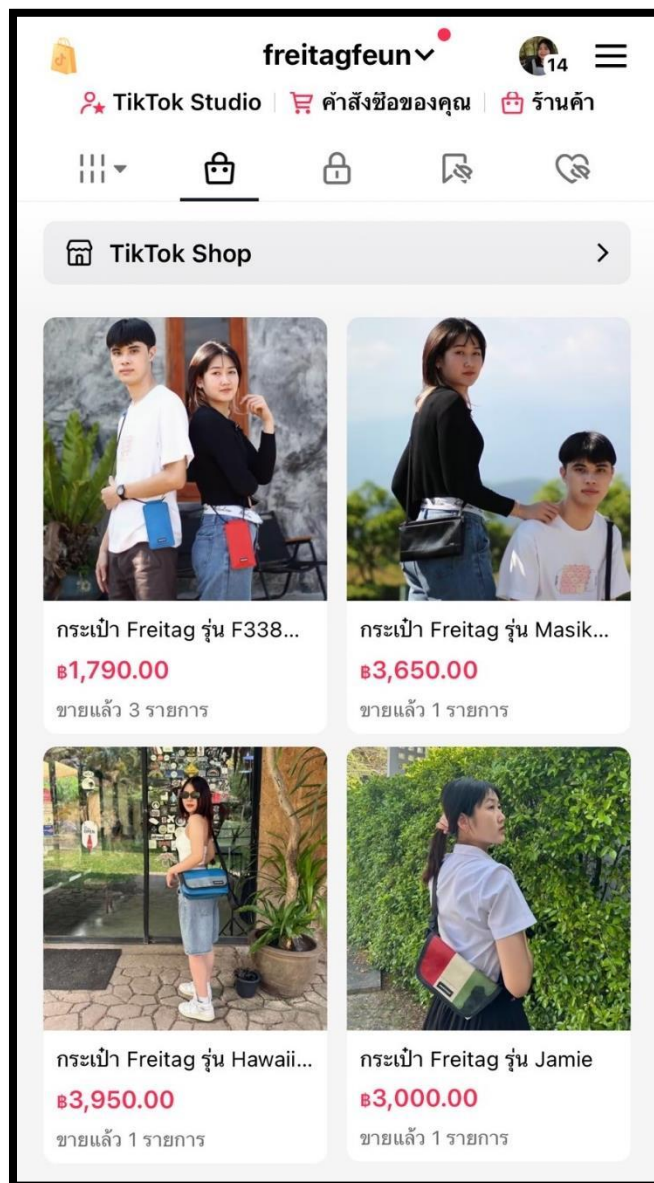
freitagfeun

14

TikTok Studio | คำสั่งซื้อของคุณ | ร้านค้า

TikTok Shop

กระเป๋า Freitag รุ่น F338...
฿1,790.00
ขายแล้ว 3 รายการ

กระเป๋า Freitag รุ่น Masik...
฿3,650.00
ขายแล้ว 1 รายการ

กระเป๋า Freitag รุ่น Hawaii...
฿3,950.00
ขายแล้ว 1 รายการ

กระเป๋า Freitag รุ่น Jamie
฿3,000.00
ขายแล้ว 1 รายการ